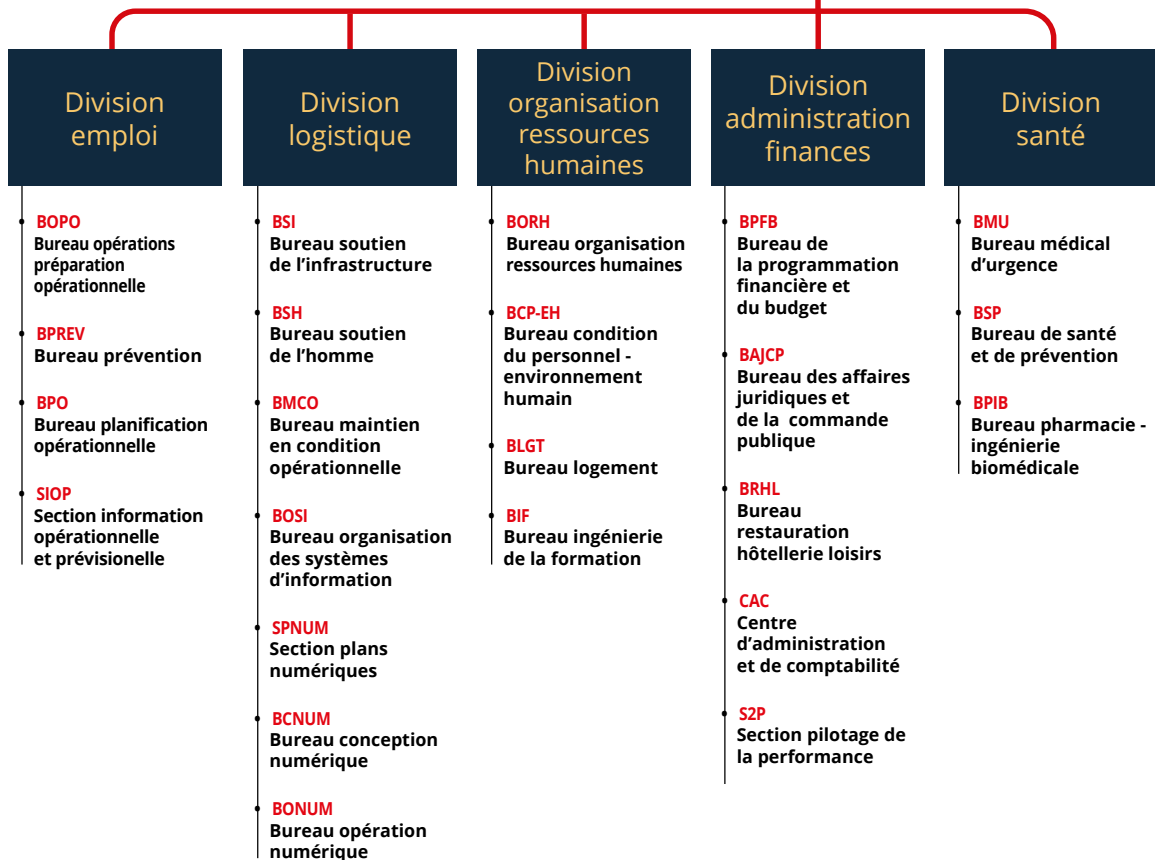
Division emploi

BOPO
Bureau opérations préparation opérationnelle

BPREV
Bureau prévention

BPO
Bureau planification opérationnelle

SIOP
Section information opérationnelle et prévisionelle

Division logistique

BSI
Bureau soutien de l'infrastructure

BSH
Bureau soutien de l'homme

BMCO
Bureau maintien en condition opérationnelle

BOSI
Bureau organisation des systèmes d'information

SPNUM
Section plans numériques

BCNUM
Bureau conception numérique

BONUM
Bureau opération numérique

Division organisation ressources humaines

BORH
Bureau organisation ressources humaines

BCP-EH
Bureau condition du personnel - environnement humain

BLGT
Bureau logement

BIF
Bureau ingénierie de la formation

Division administration finances

BPFB
Bureau de la programmation financière et du budget

BAJCP
Bureau des affaires juridiques et de la commande publique

BRHL
Bureau restauration hôtellerie loisirs

CAC
Centre d'administration et de comptabilité

S2P
Section pilotage de la performance

Division santé

BMU
Bureau médical d'urgence

BSP
Bureau de santé et de prévention

BPIB
Bureau pharmacie - ingénierie biomédicale